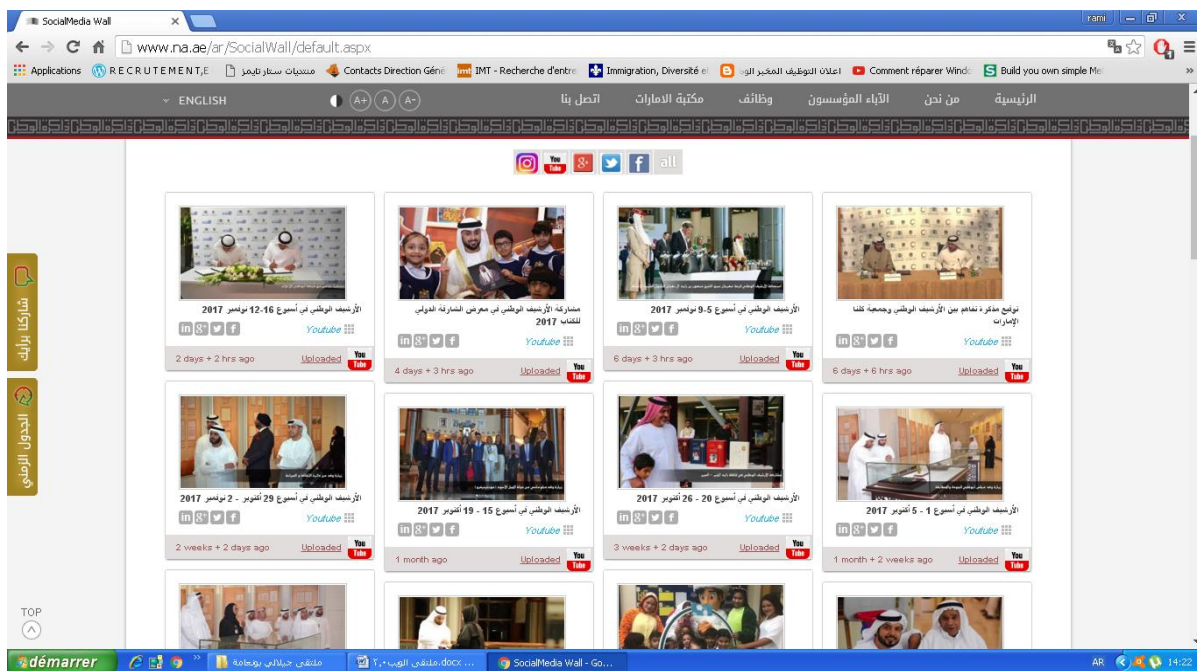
SocialMedia Wall ×

rami

www.na.ae/ar/SocialWall/default.aspx

Applications RECRUTEMENT,E منتديات ستار تايمز Contacts Direction Géné IMT - Recherche d'entre Immigration, Diversité et اعلان التوظيف المخبر الو Comment réparer Windo Build you own simple Me

ENGLISH A+ A A- اتصل بنا مكتبة الامارات وظائف الآباء المؤسسون من نحن الرئيسية

all

الأرشيف الوطني في أسبوع 16-12 نوفمبر 2017
Youtube
2 days + 2 hrs ago Uploaded

مشاركة الأرشيف الوطني في معرض الشارقة الدولي للكتاب 2017
Youtube
4 days + 3 hrs ago Uploaded

الأرشيف الوطني في أسبوع 5-9 نوفمبر 2017
Youtube
6 days + 3 hrs ago Uploaded

توقيع مذكرة تفاهم بين الأرشيف الوطني وجمعية كلنا الإمارات
Youtube
6 days + 6 hrs ago Uploaded

الأرشيف الوطني في أسبوع 29 أكتوبر - 2 نوفمبر 2017
Youtube
2 weeks + 2 days ago Uploaded

الأرشيف الوطني في أسبوع 15 - 19 أكتوبر 2017
Youtube
1 month ago Uploaded

الأرشيف الوطني في أسبوع 20 - 26 أكتوبر 2017
Youtube
3 weeks + 2 days ago Uploaded

الأرشيف الوطني في أسبوع 1 - 5 أكتوبر 2017
Youtube
1 month + 2 weeks ago Uploaded

شاركنا برأيك

الجدول الزمني

TOP

démarrer ملتقى جيلالي بوجمعة ملتقى الويب ٢,٠.docx ... SocialMedia Wall - Go... AR 14:22